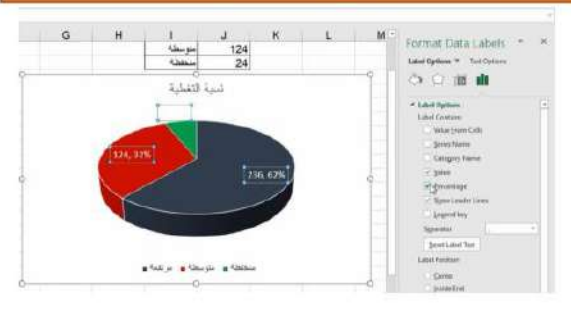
G H I J K L M

| متوسطة | 124 |
|---|---|
| منخفضة | 24 |

نسبة التغطية

124, 31%

236, 62%

■ مرتفعة ■ متوسطة ■ منخفضة

Format Data Labels

Label Options ▼ Text Options

Label Options

Label Contains

Value From Cells

Series Name

Category Name

Value

Percentage

Show Leader Lines

Legend key

Separator

Reset Label Text

Label Position

Center

Inside End